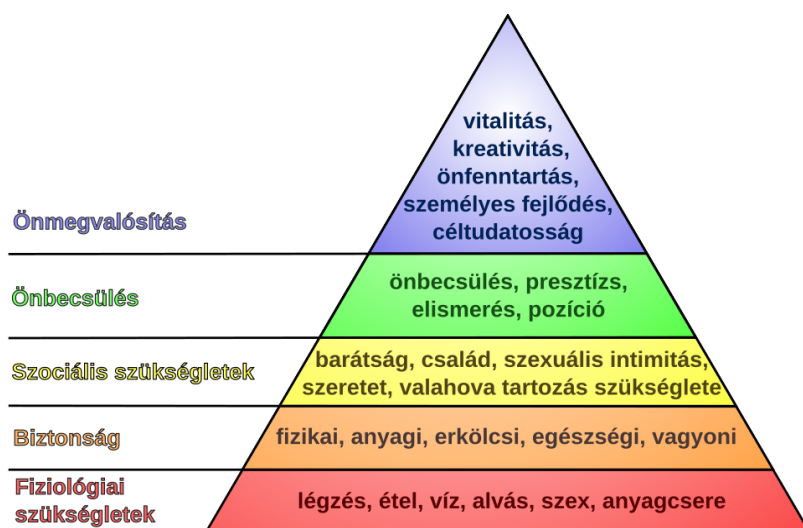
vitalitás, kreativitás, önfenntartás, személyes fejlődés, céltudatosság

Önmegvalósítás

Önbecsülés

önbecsülés, presztízs, elismerés, pozíció

Szociális szükségletek

barátság, család, szexuális intimitás, szeretet, valahova tartozás szükséglete

Biztonság

fizikai, anyagi, erkölcsi, egészségi, vagyoni

Fiziológiai szükségletek

légzés, étel, víz, alvás, szex, anyagcsere